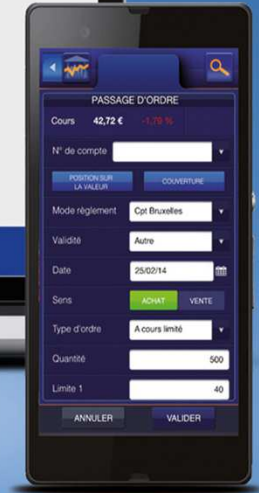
PASSAGE D'ORDRE

Cours 42,72 € -1,79 %

N° de compte

POSITION SUR LA VALEUR

COUVERTURE

Mode règlement Cpt Bruxelles

Validité Autre

Date 25/02/14

Sens ACHAT VENTE

Type d'ordre A cours limité

Quantité 500

Limite 1 40

ANNULER

VALIDER